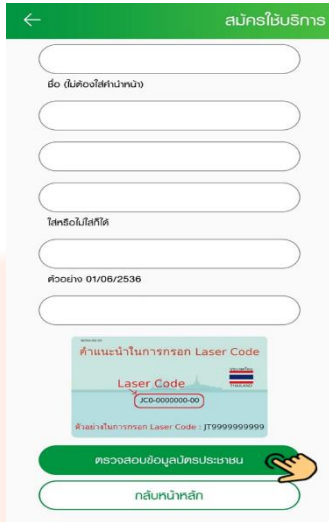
สมัครใช้บริการ

ชื่อ (ไม่ต้องใส่คำนำหน้า)

ใส่หรือไม่ใส่ก็ได้

ตัวอย่าง 01/06/2536

คำแนะนำในการกรอก Laser Code

Laser Code

JC0-0000000-00

ตัวอย่างในการกรอก Laser Code : JT9999999999

ตรวจสอบข้อมูลบัตรประชาชน

กลับหน้าหลัก